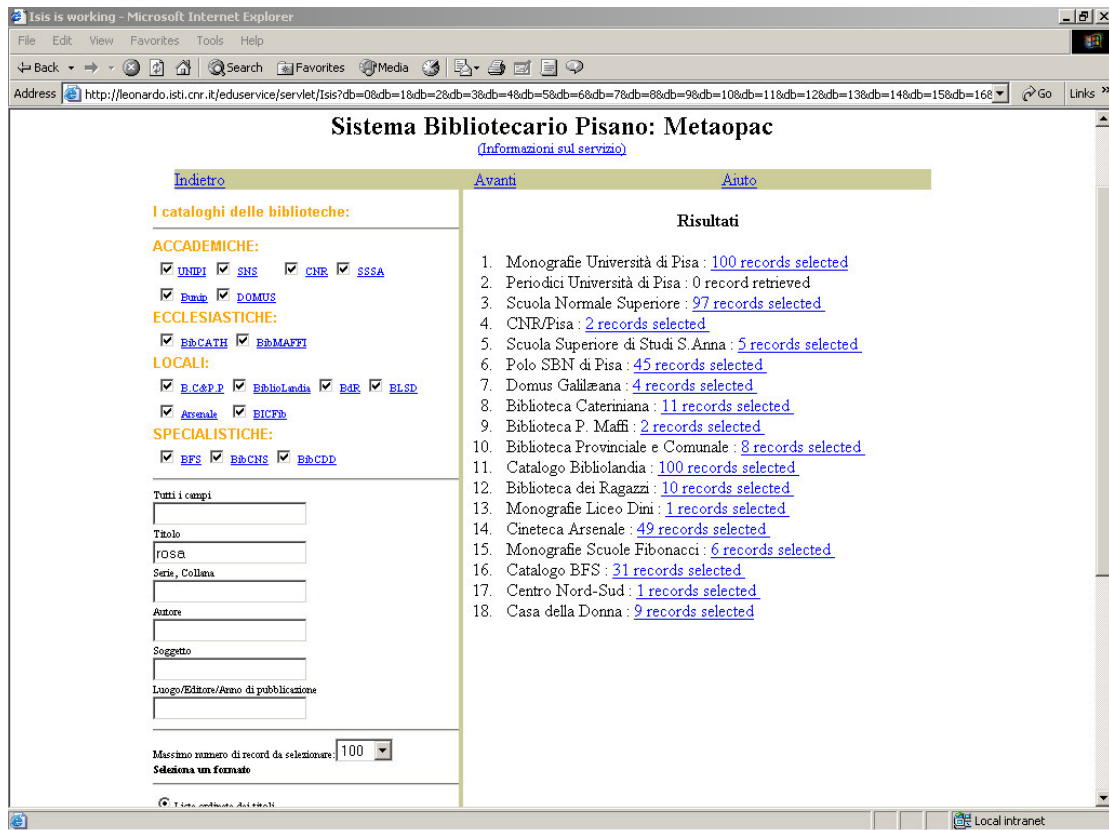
Isis is working - Microsoft Internet Explorer

File Edit View Favorites Tools Help

Back Search Favorites Media

Address http://leonardo.isti.cnr.it/eduservice/servlet/Isis?db=0&db=1&db=2&db=3&db=4&db=5&db=6&db=7&db=8&db=9&db=10&db=11&db=12&db=13&db=14&db=15&db=16 Go Links

Sistema Bibliotecario Pisano: Metaopac

(Informazioni sul servizio)

Indietro Avanti Aiuto

I cataloghi delle biblioteche:

ACCADEMICHE:

UNIPI SNS CNR SSSA

Bunip DOMUS

ECCLESIASTICHE:

BibCATH BibMAFFI

LOCALI:

B.C&P.P BiblioLandia BdR BLSD

Arsenale BICFib

SPECIALISTICHE:

BFS BibCNS BibCDD

Tutti i campi

Titolo

rosa

Serie, Collana

Autore

Soggetto

Luogo/Editore/Anno di pubblicazione

Massimo numero di record da selezionare: 100

Seleziona un formato

Lista ordinata dei titoli

Risultati

1. Monografie Università di Pisa : 100 records selected
2. Periodici Università di Pisa : 0 record retrieved
3. Scuola Normale Superiore : 97 records selected
4. CNR/Pisa : 2 records selected
5. Scuola Superiore di Studi S.Anna : 5 records selected
6. Polo SBN di Pisa : 45 records selected
7. Domus Galilæana : 4 records selected
8. Biblioteca Cateriniana : 11 records selected
9. Biblioteca P. Maffi : 2 records selected
10. Biblioteca Provinciale e Comunale : 8 records selected
11. Catalogo Bibliolandia : 100 records selected
12. Biblioteca dei Ragazzi : 10 records selected
13. Monografie Liceo Dini : 1 records selected
14. Cineteca Arsenale : 49 records selected
15. Monografie Scuole Fibonacci : 6 records selected
16. Catalogo BFS : 31 records selected
17. Centro Nord-Sud : 1 records selected
18. Casa della Donna : 9 records selected

Local intranet